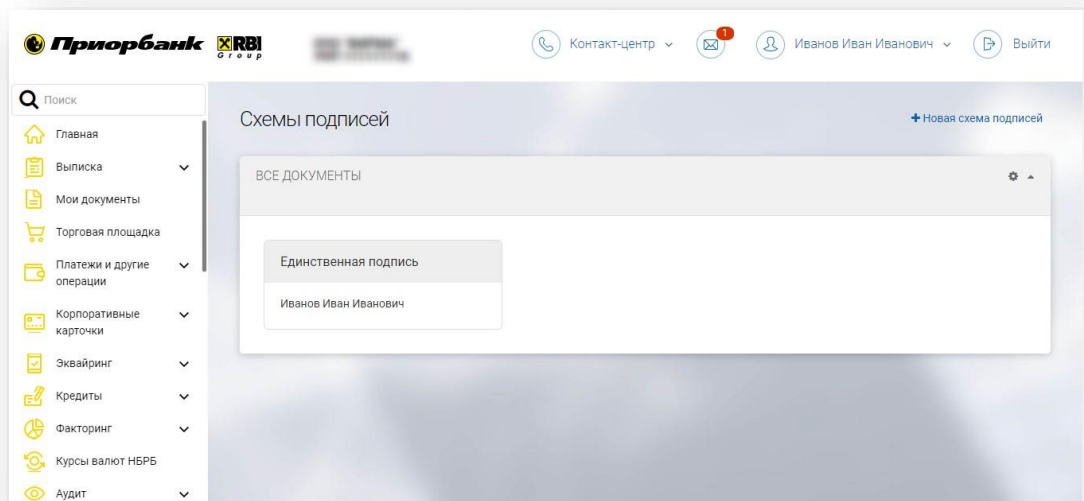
Приорбанк RBI Group

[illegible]

Контакт-центр

1

Иванов Иван Иванович

Выйти

Поиск

Главная

Выписка

Мои документы

Торговая площадка

Платежи и другие операции

Корпоративные карточки

Эквайринг

Кредиты

Факторинг

Курсы валют НБРБ

Аудит

Схемы подписей

+ Новая схема подписей

ВСЕ ДОКУМЕНТЫ

Единственная подпись

Иванов Иван Иванович